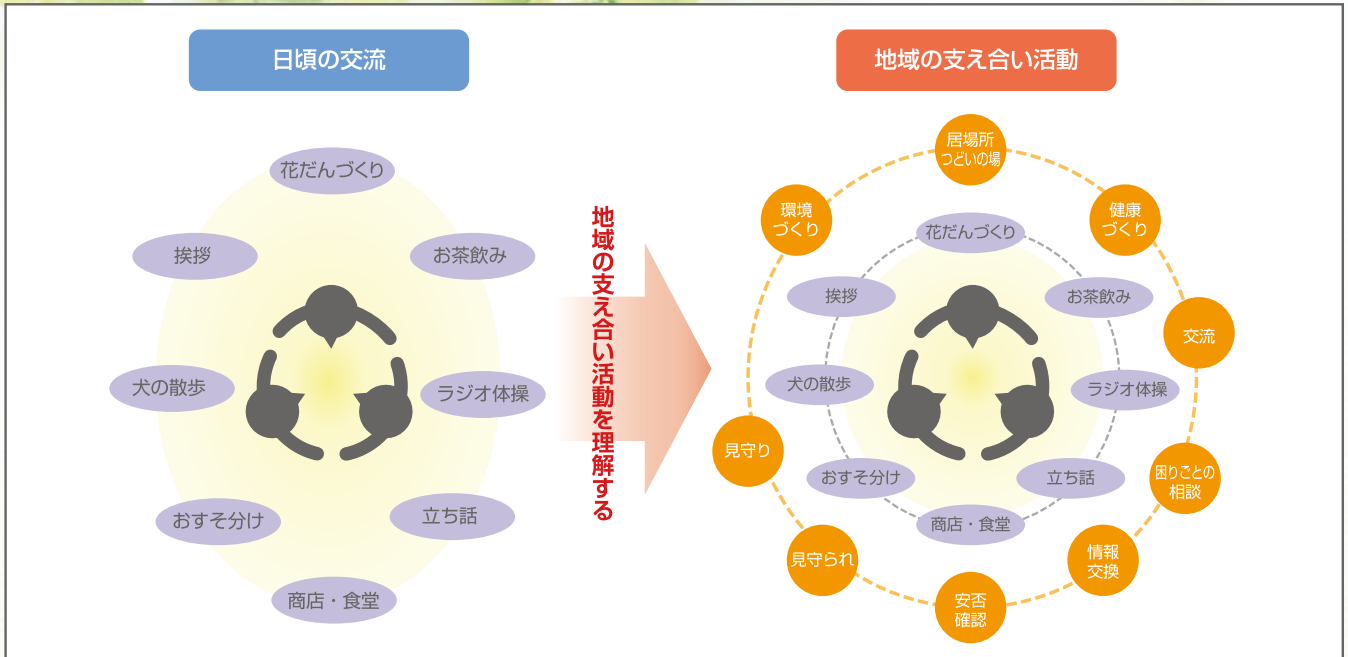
日頃の交流

花だんづくり
挨拶
お茶飲み
犬の散歩
ラジオ体操
おすそ分け
立ち話
商店・食堂

地域の支え合い活動を理解する

地域の支え合い活動

居場所 つどいの場
健康 づくり
交流
困りごとの 相談
情報 交換
安否 確認
見守られ
見守り
環境 づくり

花だんづくり
挨拶
お茶飲み
犬の散歩
ラジオ体操
おすそ分け
立ち話
商店・食堂